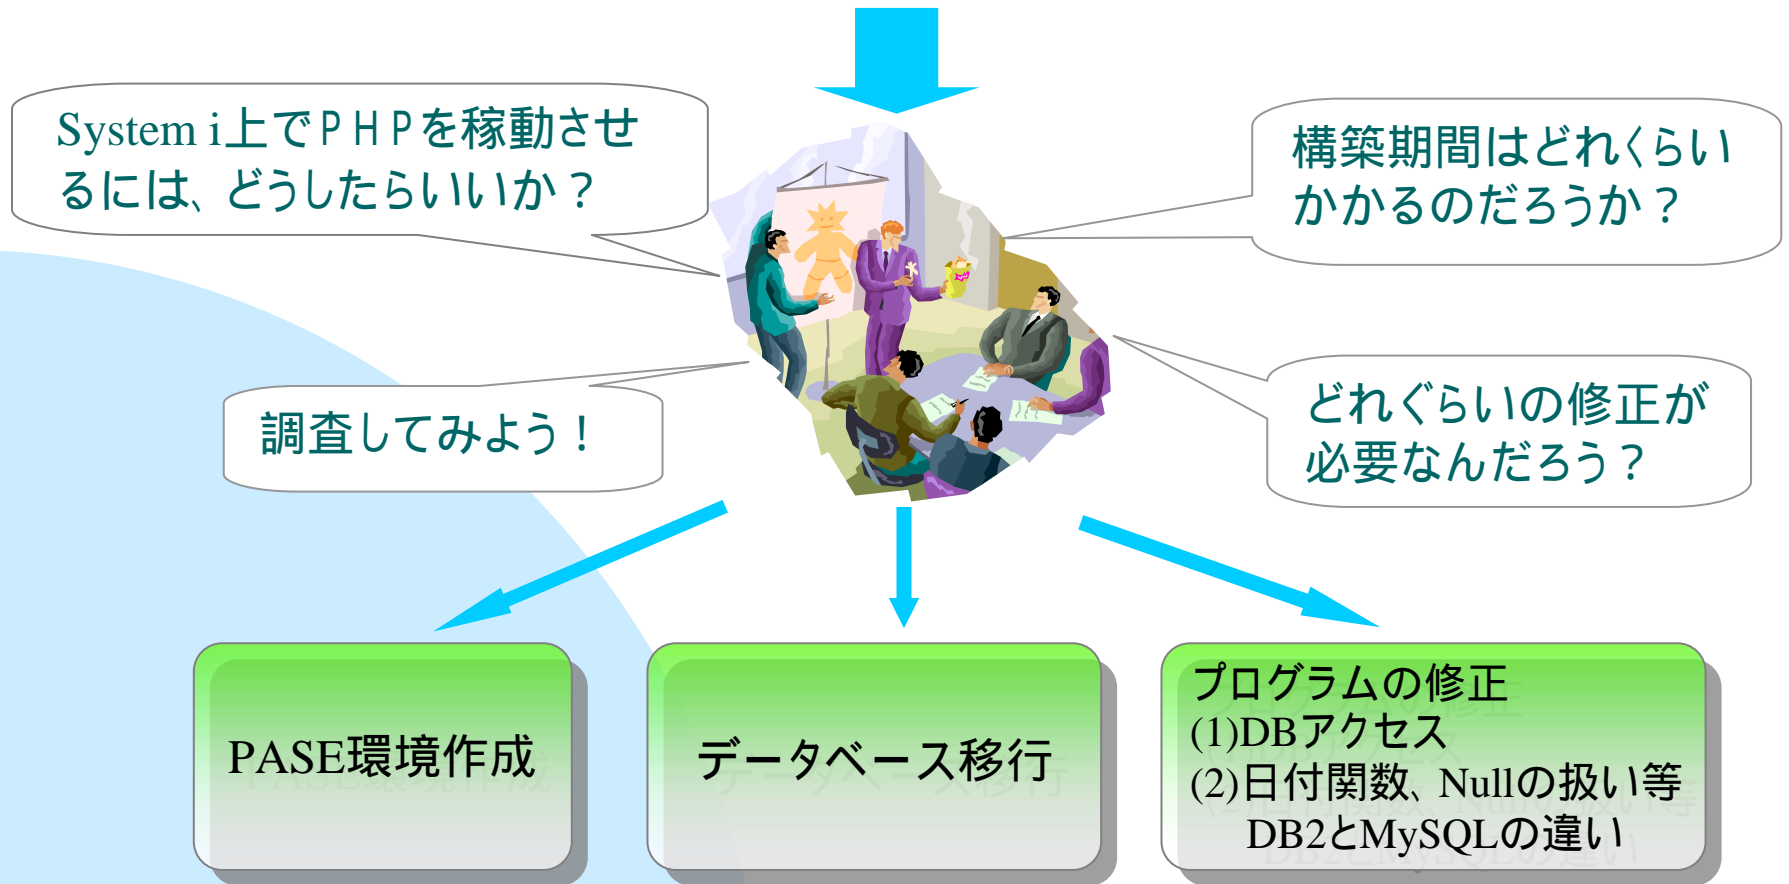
System i上でＰＨＰを稼動させるには、どうしたらいいか？

構築期間はどれくらいかかるのだろうか？

調査してみよう！

どれぐらいの修正が必要なんだろう？

PASE環境作成

データベース移行

プログラムの修正
(1)DBアクセス
(2)日付関数、Nullの扱い等
DB2とMySQLの違い